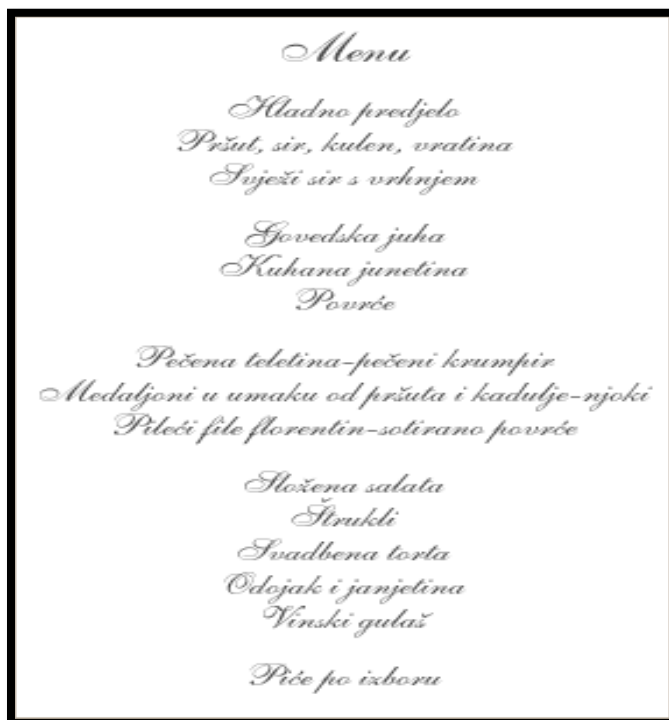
Menu

Hladno predjelo
Pršut, sir, kulen, vratina
Svježi sir s vrhnjem

Govedska juha
Kuhana junetina
Povrće

Pečena teletina-pečeni krumpir
Medaljoni u umaku od pršuta i kadulje-njoki
Pileći file florentin-sotirano povrće

Složena salata
Štrukli
Svadbena torta
Odojak i janjetina
Vinski gulaš

Piće po izboru